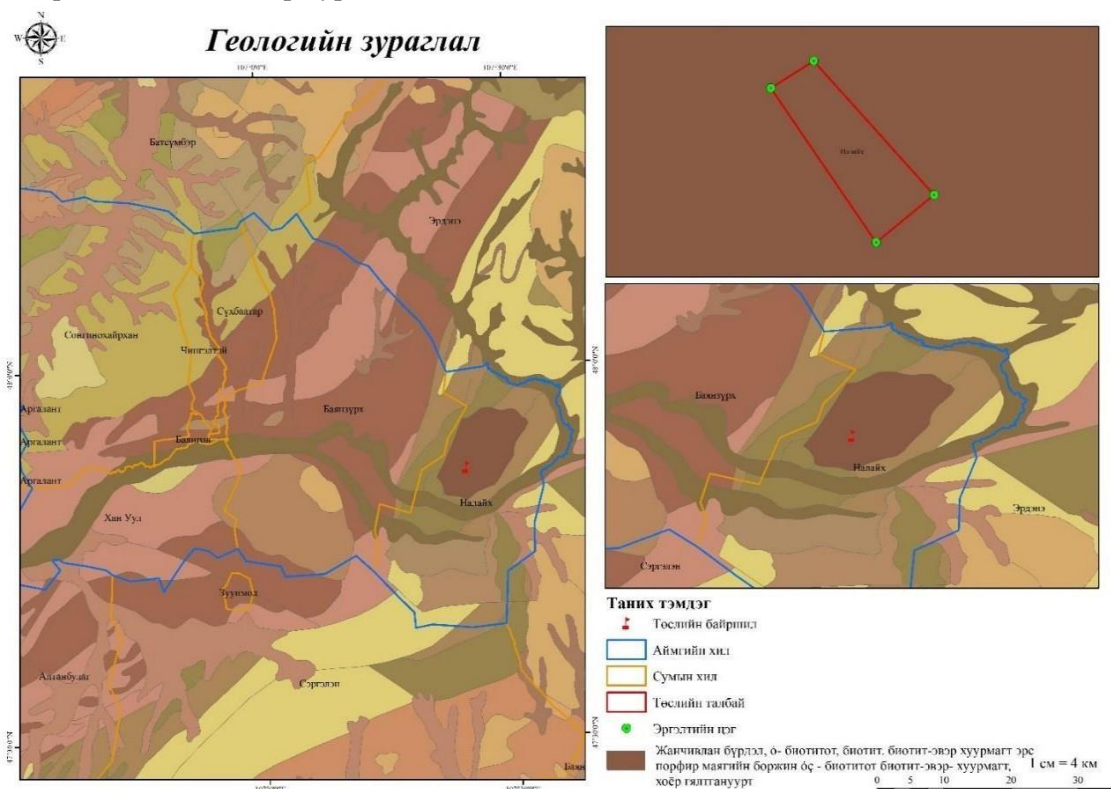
N
W E
S

Геологийн зураглал

107°0'0"E
107°30'0"E

Батсүмбэр
Эрдэнэ
Сүхбаатар
Сонгинохайрхан
Чингэлтэй
Баянзүрх
Аргалант
Аргалант
Баянгол
Аргалант
Налайх
Хан Уул
Зуунмод
Алтанбулаг
Сэргэлэн
Баян

47°30'0"N
47°0'0"N

Налайх

Баянзүрх
Налайх
Эрдэнэ
Сэргэлэн

Таних тэмдэг
Төслийн байршил
Аймгийн хил
Сумын хил
Төслийн талбай
Эргэлтийн цэг
Жанчивлан бүрдэл, ө- биотитот, биотит, биотит-эвэр хуурмагт эрс порфир маягийн боржин ós - биотитот биотит-эвэр- хуурмагт, хоёр гялтгануурт

1 см = 4 км
0 5 10 20 30